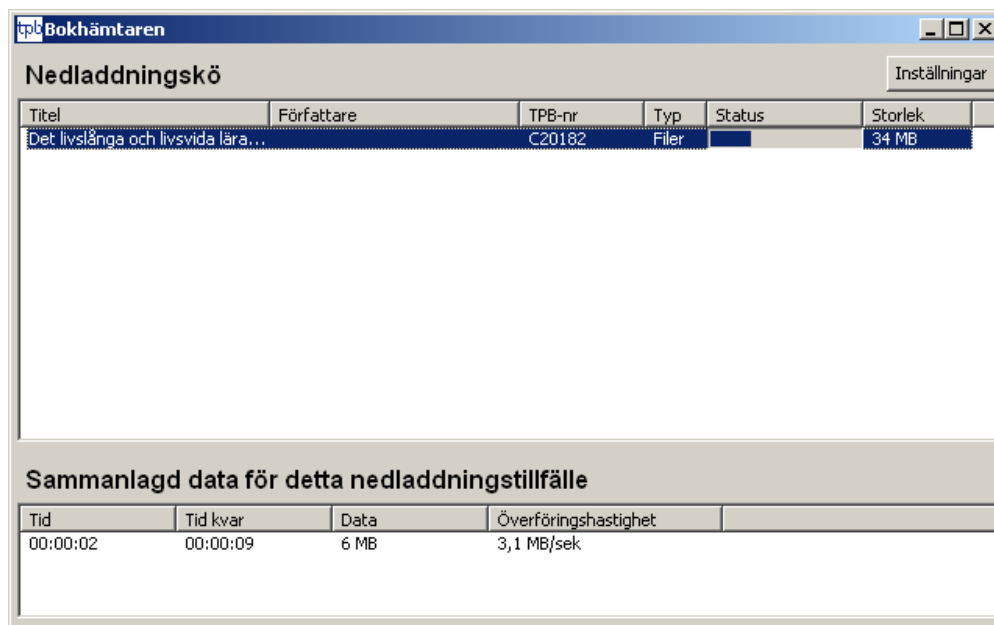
tpb Bokhämtaren

Nedladdningskö

Inställningar

| Titel | Författare | TPB-nr | Typ | Status | Storlek |
|---|---|---|---|---|---|
| Det livslånga och livsvida lära... | | C20182 | Filer | | 34 MB |

Sammanlagd data för detta nedladdningstillfälle

| Tid | Tid kvar | Data | Överföringshastighet |
|---|---|---|---|
| 00:00:02 | 00:00:09 | 6 MB | 3,1 MB/sek |